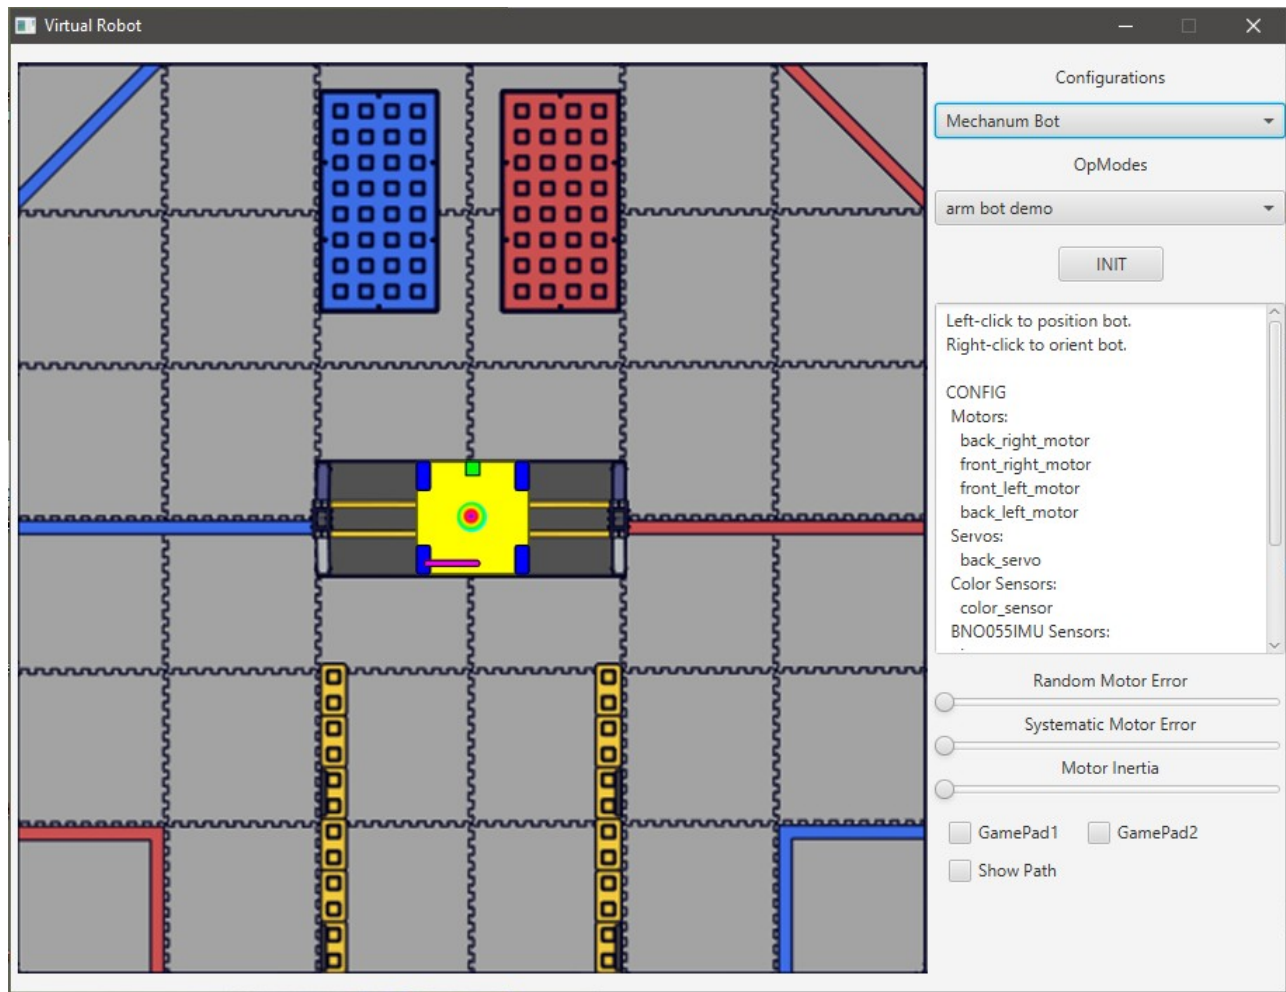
Virtual Robot

Configurations

Mechanum Bot

OpModes

arm bot demo

INIT

Left-click to position bot.
Right-click to orient bot.

CONFIG
Motors:
back_right_motor
front_right_motor
front_left_motor
back_left_motor
Servos:
back_servo
Color Sensors:
color_sensor
BNO055IMU Sensors:

Random Motor Error

Systematic Motor Error

Motor Inertia

GamePad1 GamePad2

Show Path